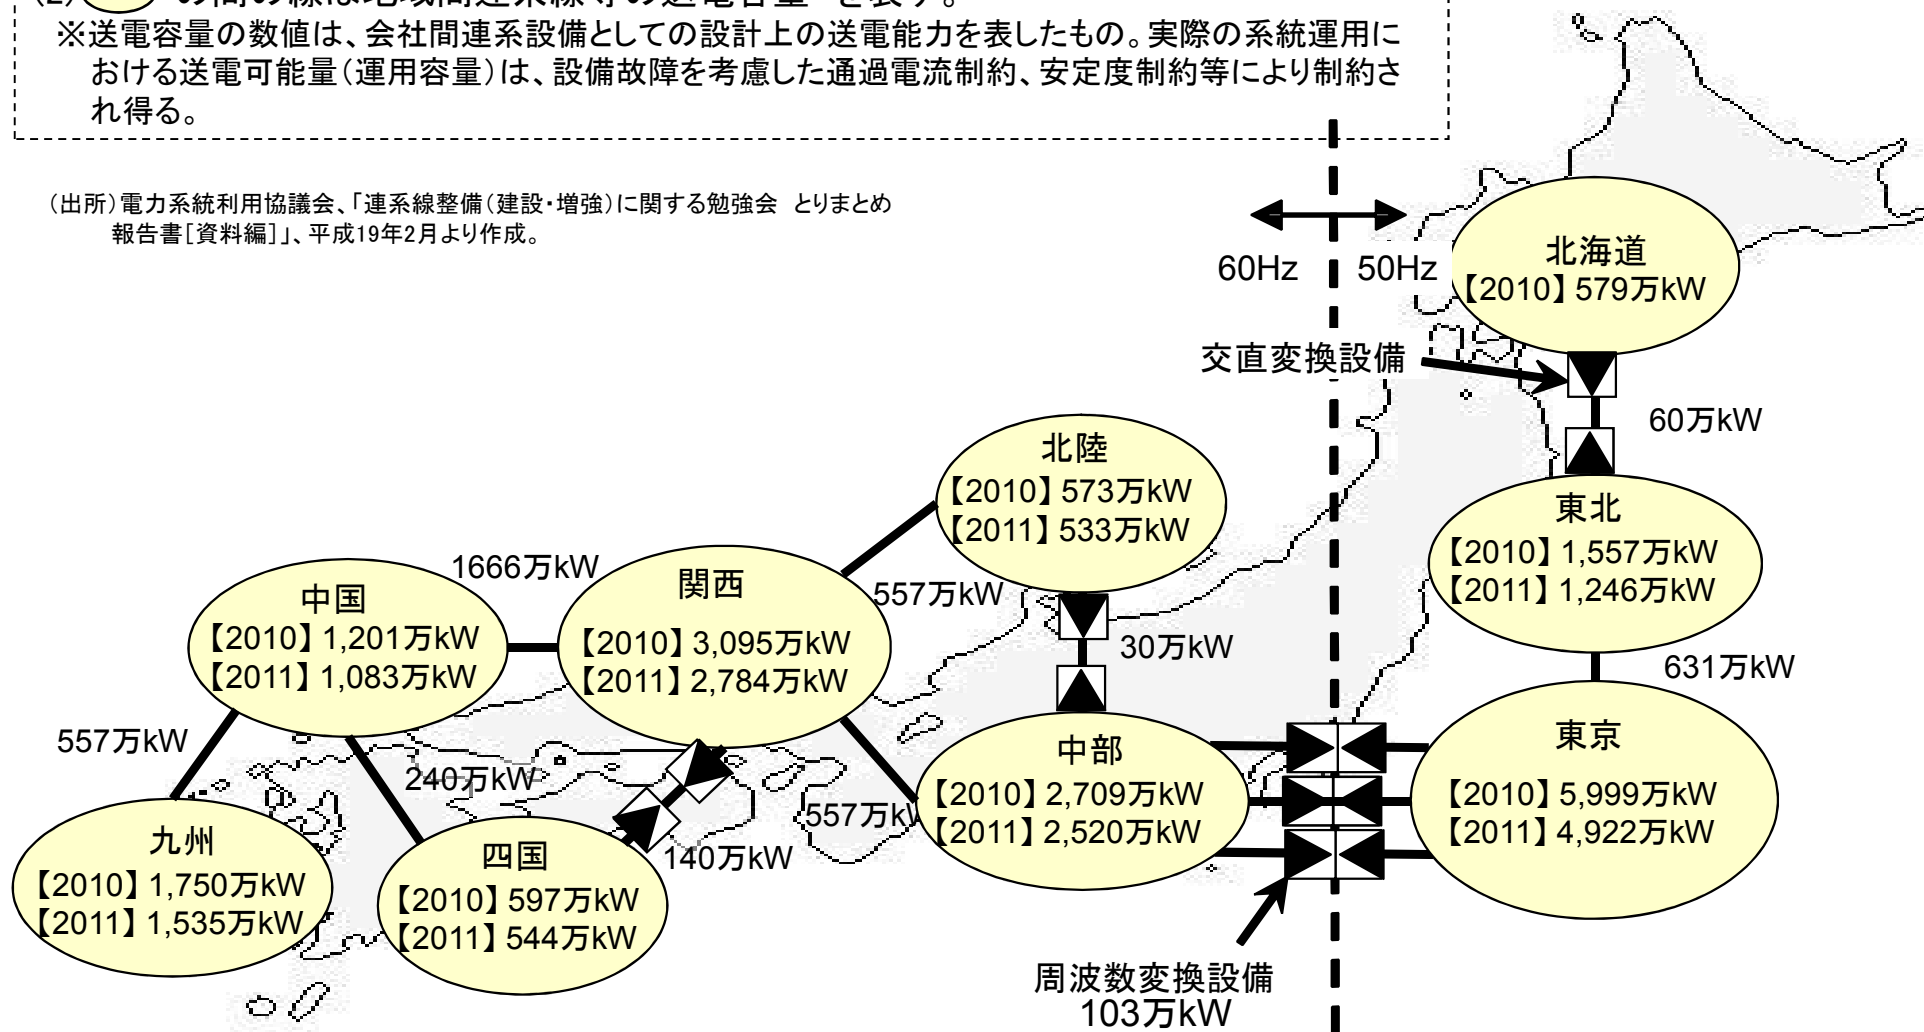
(2) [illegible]の間の線は地域間連系線等の送電容量を表す。
※送電容量の数値は、会社間連系設備としての設計上の送電能力を表したもの。実際の系統運用における送電可能量(運用容量)は、設備故障を考慮した通過電流制約、安定度制約等により制約され得る。

(出所)電力系統利用協議会、「連系線整備(建設・増強)に関する勉強会 とりまとめ報告書[資料編]」、平成19年2月より作成。

60Hz 50Hz

北海道
【2010】579万kW

交直変換設備

60万kW

東北
【2010】1,557万kW
【2011】1,246万kW

631万kW

北陸
【2010】573万kW
【2011】533万kW

1666万kW

関西
【2010】3,095万kW
【2011】2,784万kW

557万kW

30万kW

中国
【2010】1,201万kW
【2011】1,083万kW

557万kW

240万kW

中部
【2010】2,709万kW
【2011】2,520万kW

東京
【2010】5,999万kW
【2011】4,922万kW

557万kW

九州
【2010】1,750万kW
【2011】1,535万kW

四国
【2010】597万kW
【2011】544万kW

140万kW

周波数変換設備
103万kW